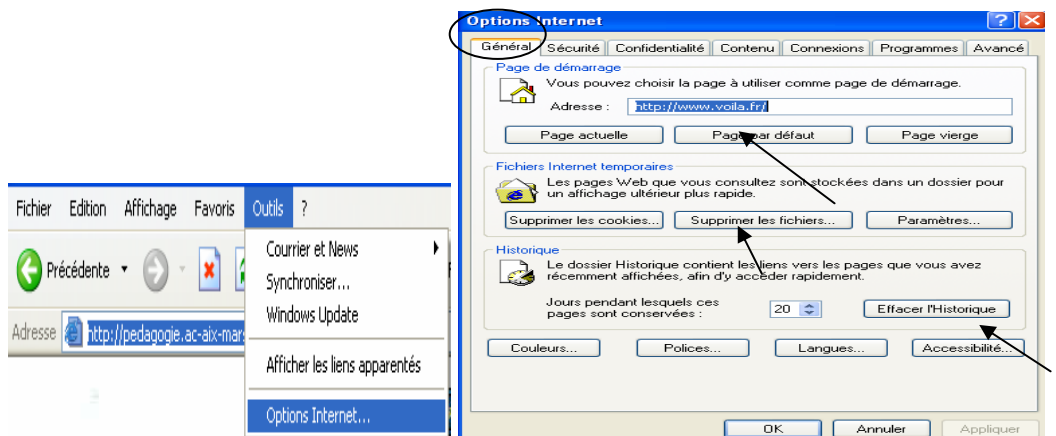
Fichier Edition Affichage Favoris Outils ?

Précédente

Adresse http://pedagogie.ac-aix-mars

Courrier et News
Synchroniser...
Windows Update
Afficher les liens apparentés
Options Internet...

Options Internet

Général | Sécurité | Confidentialité | Contenu | Connexions | Programmes | Avancé

Page de démarrage
Vous pouvez choisir la page à utiliser comme page de démarrage.
Adresse : http://www.voila.fr/
Page actuelle | Page par défaut | Page vierge

Fichiers Internet temporaires
Les pages Web que vous consultez sont stockées dans un dossier pour un affichage ultérieur plus rapide.
Supprimer les cookies... | Supprimer les fichiers... | Paramètres...

Historique
Le dossier Historique contient les liens vers les pages que vous avez récemment affichées, afin d'y accéder rapidement.
Jours pendant lesquels ces pages sont conservées : 20
Effacer l'Historique

Couleurs... | Polices... | Langues... | Accessibilité...

OK | Annuler | Appliquer